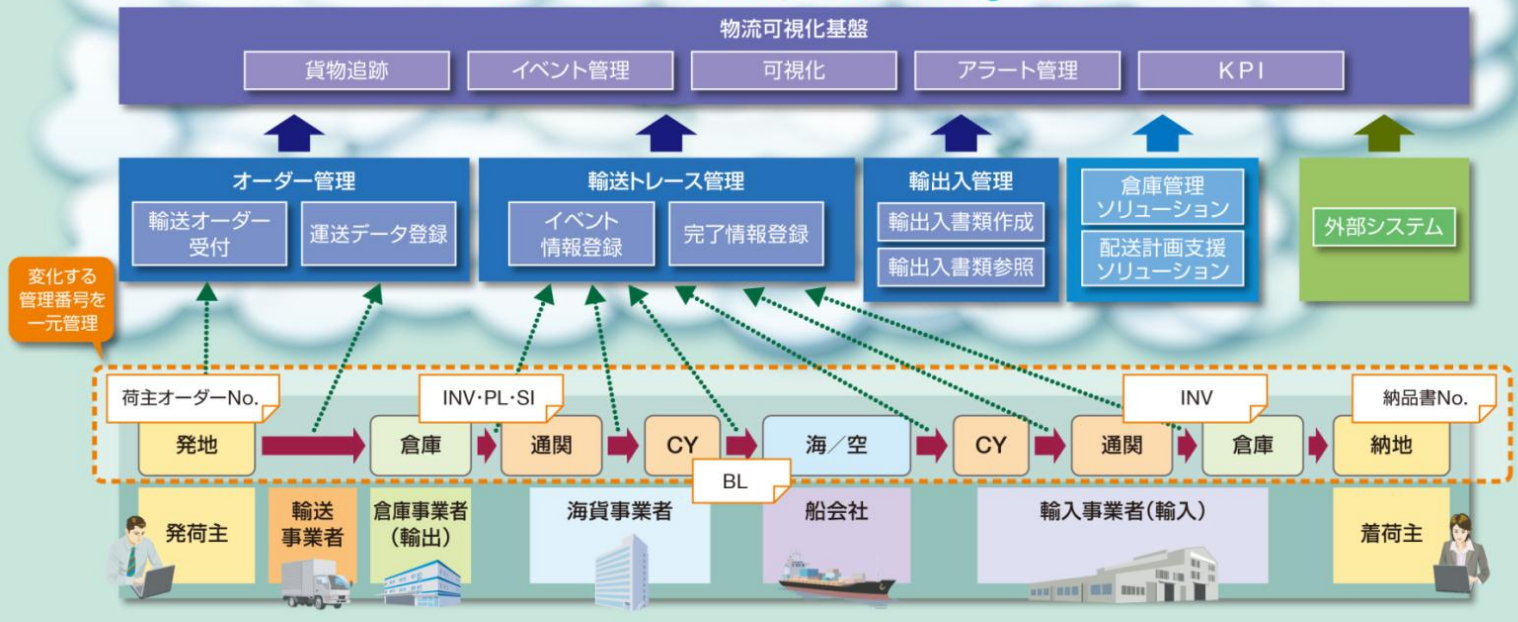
物流可視化基盤

貨物追跡
イベント管理
可視化
アラート管理
KPI

オーダー管理
輸送オーダー受付
運送データ登録

輸送トレース管理
イベント情報登録
完了情報登録

輸出入管理
輸出入書類作成
輸出入書類参照

倉庫管理ソリューション
配送計画支援ソリューション

外部システム

変化する管理番号を一元管理

荷主オーダーNo.
INV·PL·SI
INV
納品書No.

発地
倉庫
通関
CY
海／空
CY
通関
倉庫
納地

BL

発荷主
輸送事業者
倉庫事業者（輸出）
海貨事業者
船会社
輸入事業者（輸入）
着荷主